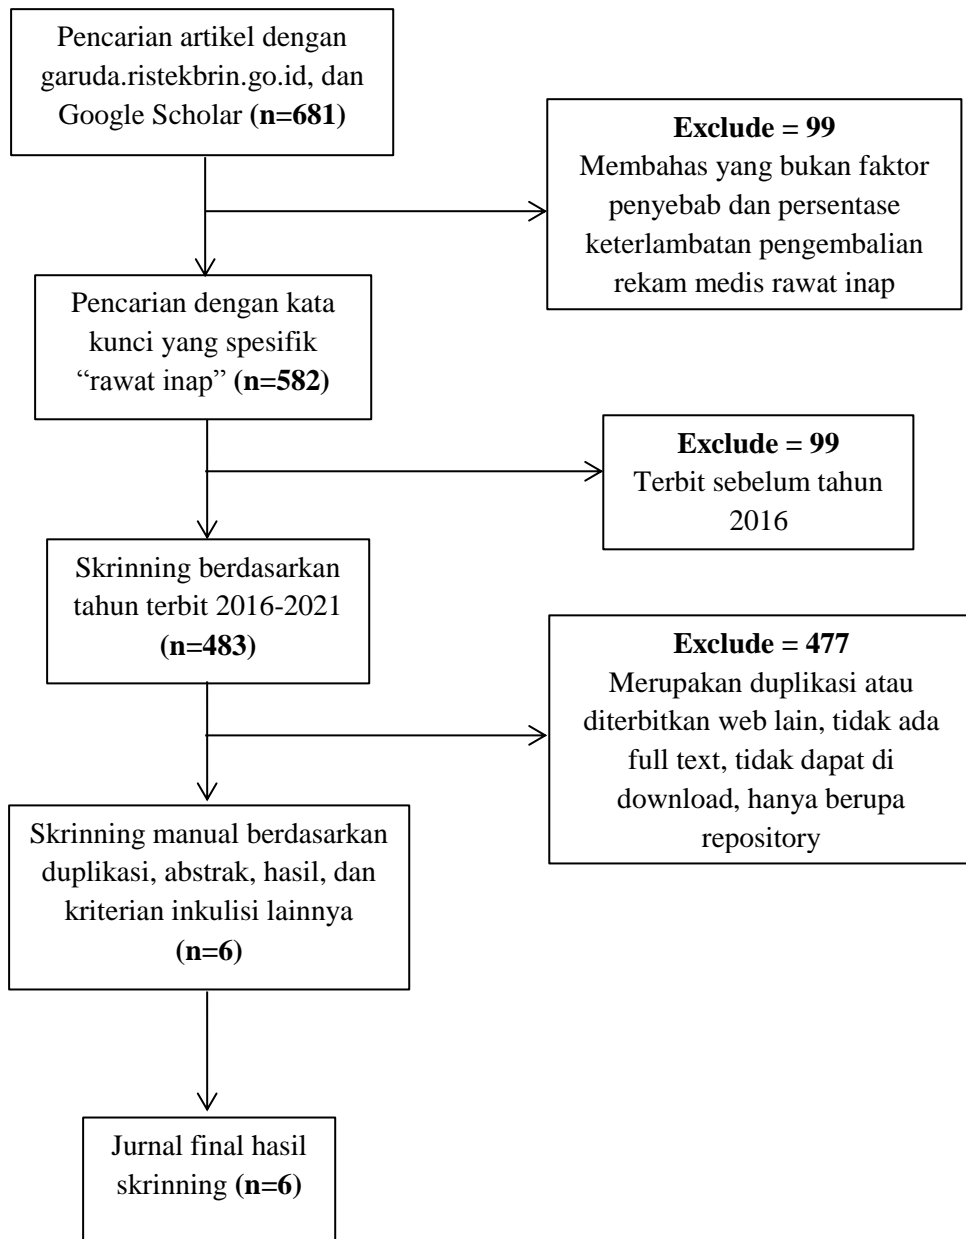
Pencarian artikel dengan garuda.ristekbrin.go.id, dan Google Scholar **(n=681)**

**Exclude = 99**
Membahas yang bukan faktor penyebab dan persentase keterlambatan pengembalian rekam medis rawat inap

Pencarian dengan kata kunci yang spesifik "rawat inap" **(n=582)**

**Exclude = 99**
Terbit sebelum tahun 2016

Skrinning berdasarkan tahun terbit 2016-2021 **(n=483)**

**Exclude = 477**
Merupakan duplikasi atau diterbitkan web lain, tidak ada full text, tidak dapat di download, hanya berupa repository

Skrinning manual berdasarkan duplikasi, abstrak, hasil, dan kriterian inkulisi lainnya **(n=6)**

Jurnal final hasil skrinning **(n=6)**